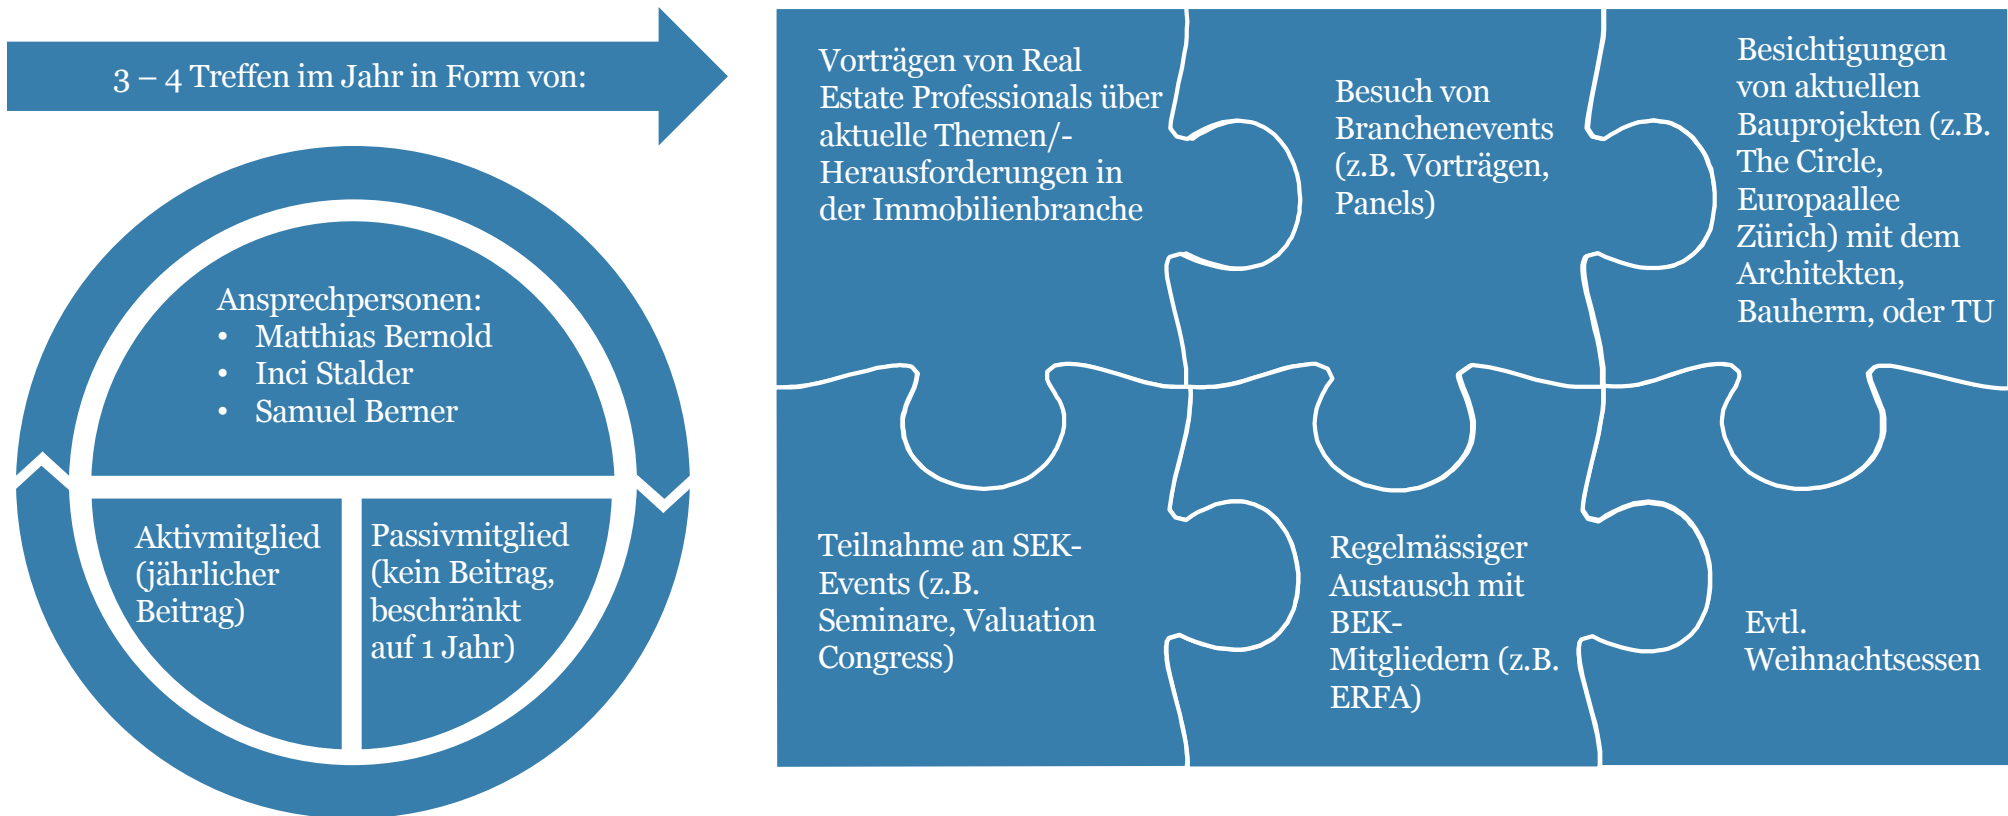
3 – 4 Treffen im Jahr in Form von:

Ansprechpersonen:
• Matthias Bernold
• Inci Stalder
• Samuel Berner

Aktivmitglied (jährlicher Beitrag)

Passivmitglied (kein Beitrag, beschränkt auf 1 Jahr)

Vorträgen von Real Estate Professionals über aktuelle Themen/-Herausforderungen in der Immobilienbranche

Besuch von Branchenevents (z.B. Vorträgen, Panels)

Besichtigungen von aktuellen Bauprojekten (z.B. The Circle, Europaallee Zürich) mit dem Architekten, Bauherrn, oder TU

Teilnahme an SEK-Events (z.B. Seminare, Valuation Congress)

Regelmässiger Austausch mit BEK-Mitgliedern (z.B. ERFA)

Evtl. Weihnachtsessen